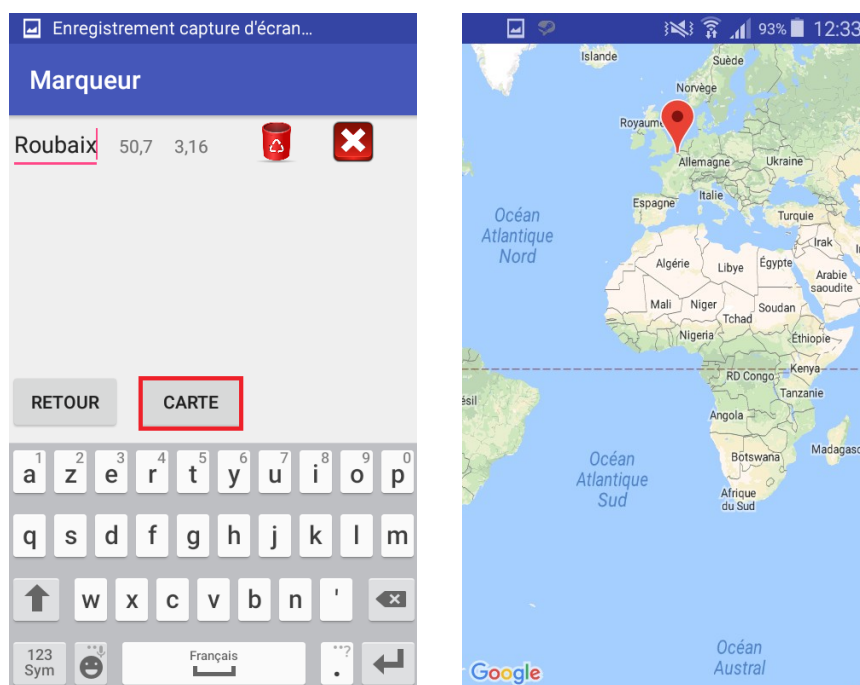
Enregistrement capture d'écran...

Marqueur

Roubaix 50,7 3,16

RETOUR CARTE

1 a 2 z 3 e 4 r 5 t 6 y 7 u 8 i 9 o 0 p
q s d f g h j k l m
w x c v b n '
123 Sym Français .

93% 12:33

Islande
Suède
Norvège
Royaume
Allemagne
Ukraine
Italie
Espagne
Turquie
Océan Atlantique Nord
Irak
Algérie
Libye
Égypte
Arabie saoudite
Mali
Niger
Soudan
Tchad
Nigeria
Éthiopie
Kenya
RD Congo
ésil
Tanzanie
Angola
Océan Atlantique Sud
Madagas
Botswana
Afrique du Sud
Océan Austral
Google